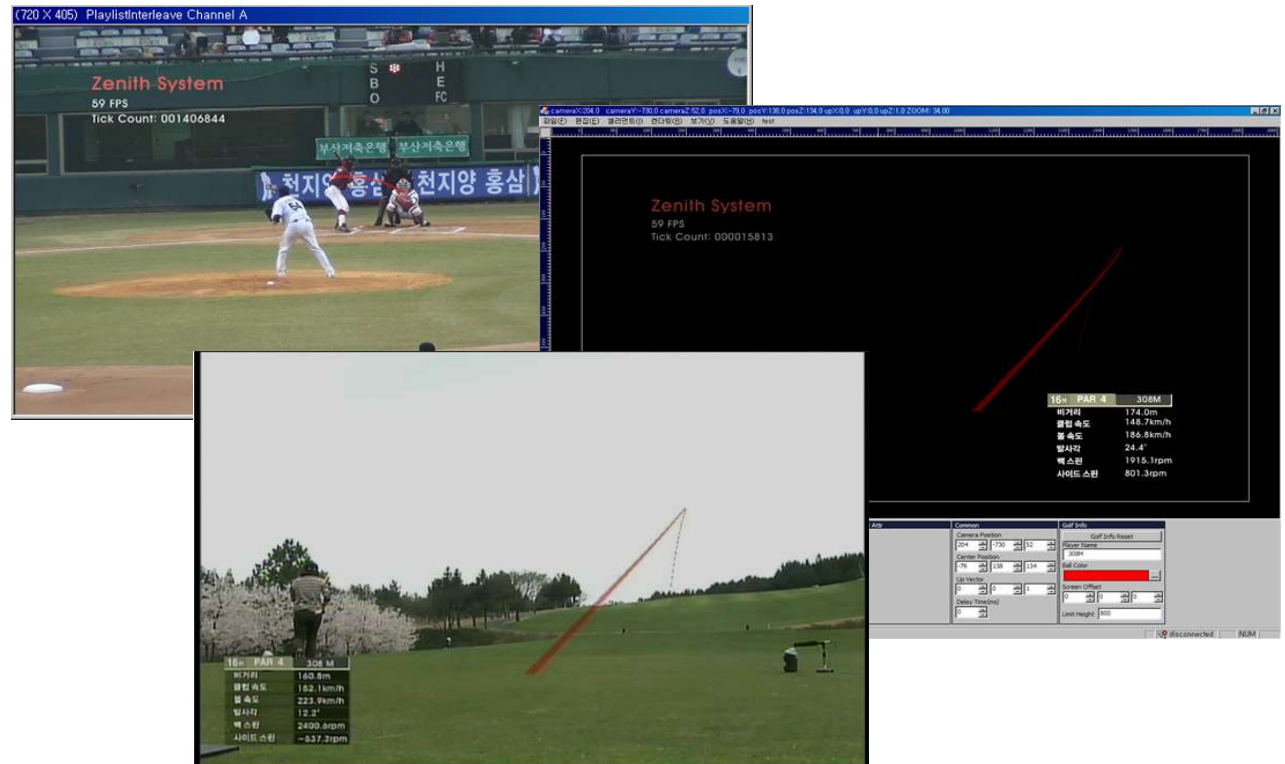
(720 X 405) PlaylistInterleave Channel A

Zenith System
59 FPS
Tick Count: 001406844

S
B
O
H
E
FC

부산저축은행 부산저축은행
천지양 홍삼 천지양 홍삼

cameraX:204.0 cameraY:-730.0 cameraZ:52.0 posX:-79.0 posY:138.0 posZ:134.0 upX:0.0 upY:0.0 upZ:1.0 ZOOM: 34.00

파일(F) 편집(E) 엘리먼트(I) 렌더링(R) 보기(V) 도움말(H) test

Zenith System
59 FPS
Tick Count: 000015813

| 16H | PAR 4 | 308M |
|---|---|---|
| 비거리 | 174.0m | |
| 클럽 속도 | 148.7km/h | |
| 볼 속도 | 186.8km/h | |
| 발사각 | 24.4° | |
| 백 스핀 | 1915.1rpm | |
| 사이드 스핀 | 801.3rpm | |

Attr
Common
Camera Position
204 -730 52
Center Position
-79 138 134
Up Vector
0 0 1
Delay Time(ms)
0
Golf Info
Golf Info Reset
Player Name
308M
Ball Color
Screen Offset
0 0 0
Limit Height 800
disconnected NUM

| 16H | PAR 4 | 308 M |
|---|---|---|
| 비거리 | 160.8m | |
| 클럽 속도 | 152.1km/h | |
| 볼 속도 | 223.9km/h | |
| 발사각 | 12.2° | |
| 백 스핀 | 2400.8rpm | |
| 사이드 스핀 | -537.3rpm | |